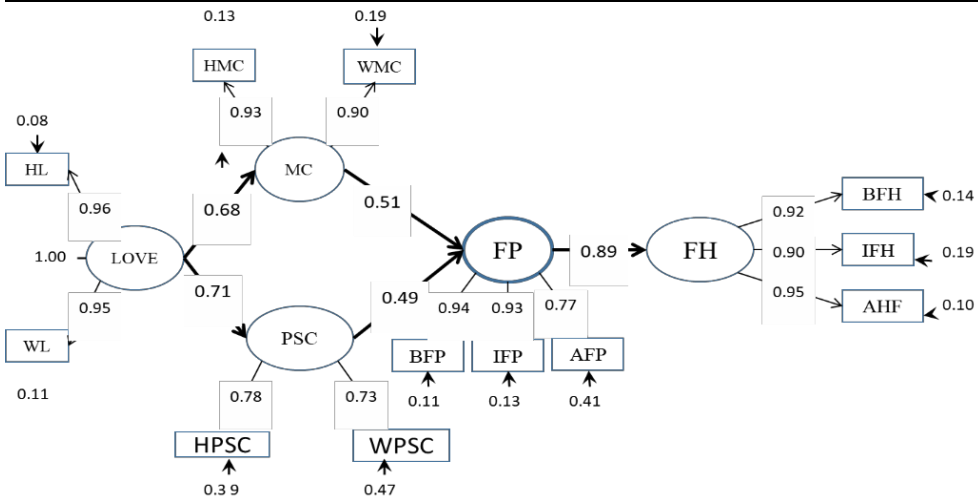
0.13
0.19
HMC
WMC
0.93
0.90
0.08
HL
MC
0.96
0.68
0.51
1.00
LOVE
FP
0.89
FH
0.92
BFH
0.14
0.90
IFH
0.19
0.71
0.49
0.95
0.94
0.93
0.77
0.95
AHF
0.10
WL
PSC
BFP
IFP
AFP
0.11
0.11
0.13
0.41
0.78
0.73
HPSC
WPSC
0.3 9
0.47